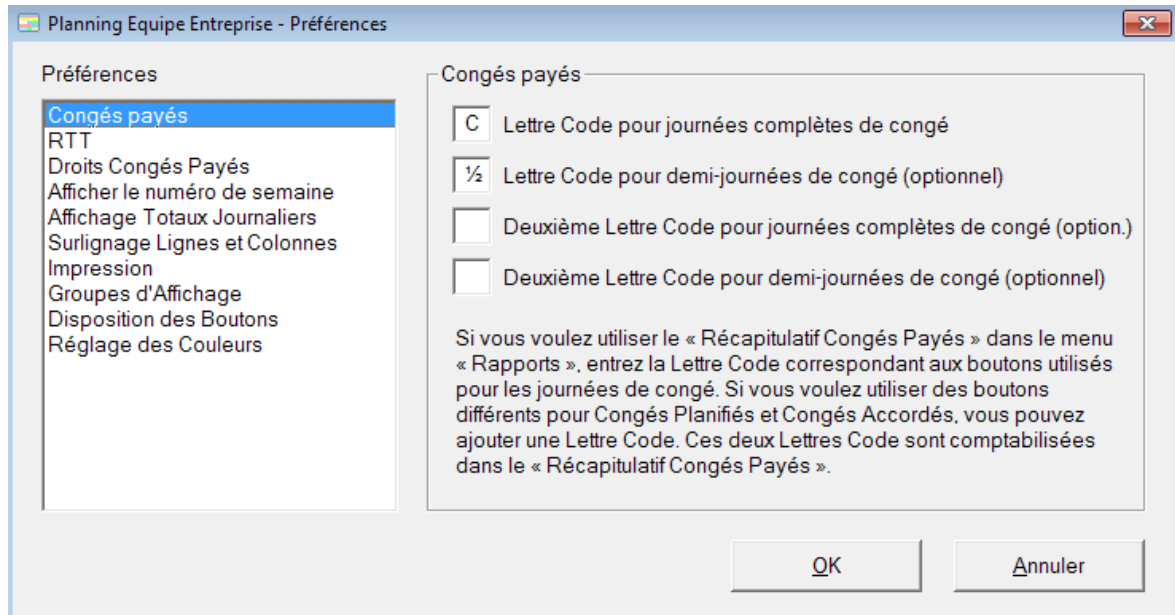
Planning Equipe Entreprise - Préférences

Préférences

Congés payés
RTT
Droits Congés Payés
Afficher le numéro de semaine
Affichage Totaux Journaliers
Surlignage Lignes et Colonnes
Impression
Groupes d'Affichage
Disposition des Boutons
Réglage des Couleurs

Congés payés

C Lettre Code pour journées complètes de congé

½ Lettre Code pour demi-journées de congé (optionnel)

Deuxième Lettre Code pour journées complètes de congé (option.)

Deuxième Lettre Code pour demi-journées de congé (optionnel)

Si vous voulez utiliser le « Récapitulatif Congés Payés » dans le menu « Rapports », entrez la Lettre Code correspondant aux boutons utilisés pour les journées de congé. Si vous voulez utiliser des boutons différents pour Congés Planifiés et Congés Accordés, vous pouvez ajouter une Lettre Code. Ces deux Lettres Code sont comptabilisées dans le « Récapitulatif Congés Payés ».

OK

Annuler